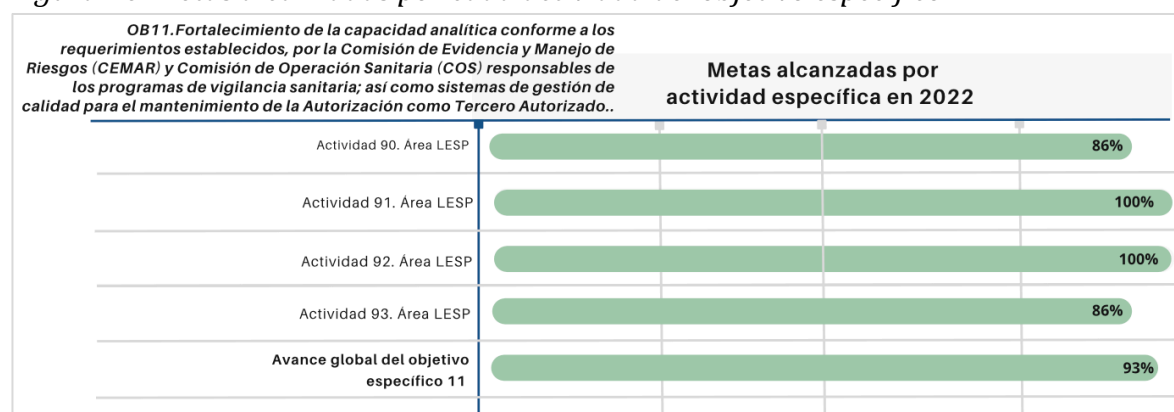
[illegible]

OB11.Fortalecimiento de la capacidad analítica conforme a los requerimientos establecidos, por la Comisión de Evidencia y Manejo de Riesgos (CEMAR) y Comisión de Operación Sanitaria (COS) responsables de los programas de vigilancia sanitaria; así como sistemas de gestión de calidad para el mantenimiento de la Autorización como Tercero Autorizado..

Metas alcanzadas por actividad específica en 2022

Actividad 90. Área LESP 86%

Actividad 91. Área LESP 100%

Actividad 92. Área LESP 100%

Actividad 93. Área LESP 86%

Avance global del objetivo específico 11 93%